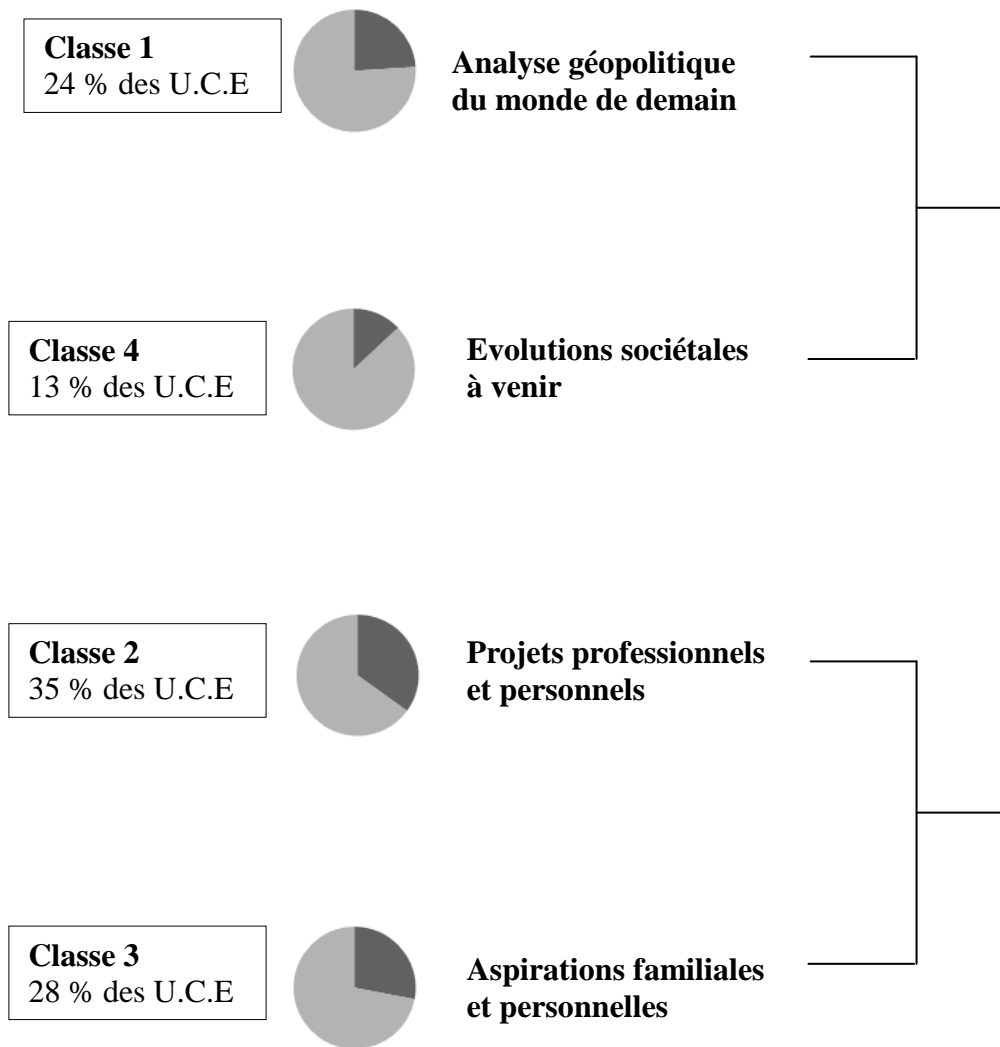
**Classe 1**
24 % des U.C.E

**Analyse géopolitique du monde de demain**

**Classe 4**
13 % des U.C.E

**Evolutions sociétales à venir**

**Classe 2**
35 % des U.C.E

**Projets professionnels et personnels**

**Classe 3**
28 % des U.C.E

**Aspirations familiales et personnelles**